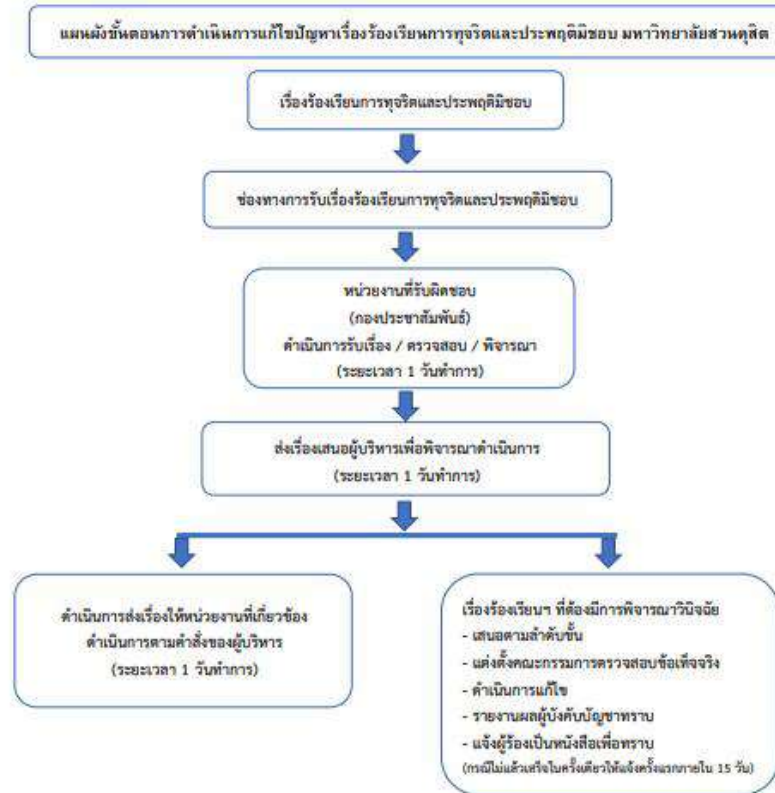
แผนผังขั้นตอนการดำเนินการแก้ไขปัญหาเรื่องร้องเรียนการทุจริตและประพฤติมิชอบ มหาวิทยาลัยสวนดุสิต

เรื่องร้องเรียนการทุจริตและประพฤติมิชอบ

ช่องทางการรับเรื่องร้องเรียนการทุจริตและประพฤติมิชอบ

หน่วยงานที่รับผิดชอบ
(กองประชาสัมพันธ์)
ดำเนินการรับเรื่อง / ตรวจสอบ / พิจารณา
(ระยะเวลา 1 วันทำการ)

ส่งเรื่องเสนอผู้บริหารเพื่อพิจารณาดำเนินการ
(ระยะเวลา 1 วันทำการ)

ดำเนินการส่งเรื่องให้หน่วยงานที่เกี่ยวข้อง
ดำเนินการตามคำสั่งของผู้บริหาร
(ระยะเวลา 1 วันทำการ)

เรื่องร้องเรียนฯ ที่ต้องมีการพิจารณาวินิจฉัย
- เสนอตามลำดับขั้น
- แต่งตั้งคณะกรรมการตรวจสอบข้อเท็จจริง
- ดำเนินการแก้ไข
- รายงานผลผู้บังคับบัญชาทราบ
- แจ้งผู้ร้องเป็นหนังสือเพื่อทราบ
(กรณีไม่แล้วเสร็จในครั้งเดียวให้แจ้งครั้งแรกภายใน 15 วัน)